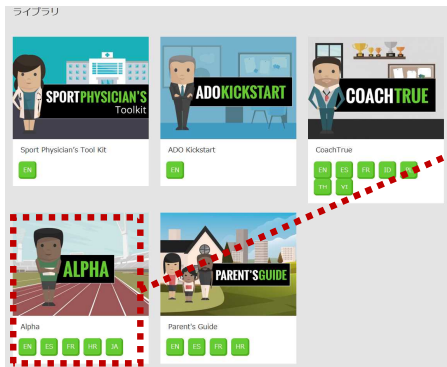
ライブラリ

SPORT PHYSICIAN'S Toolkit

Sport Physician's Tool Kit

EN

ADO KICKSTART

ADO Kickstart

EN

COACH TRUE

CoachTrue

EN ES FR ID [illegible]

TH VI

ALPHA

Alpha

EN ES FR HR JA

PARENT'S GUIDE

Parent's Guide

EN ES FR HR